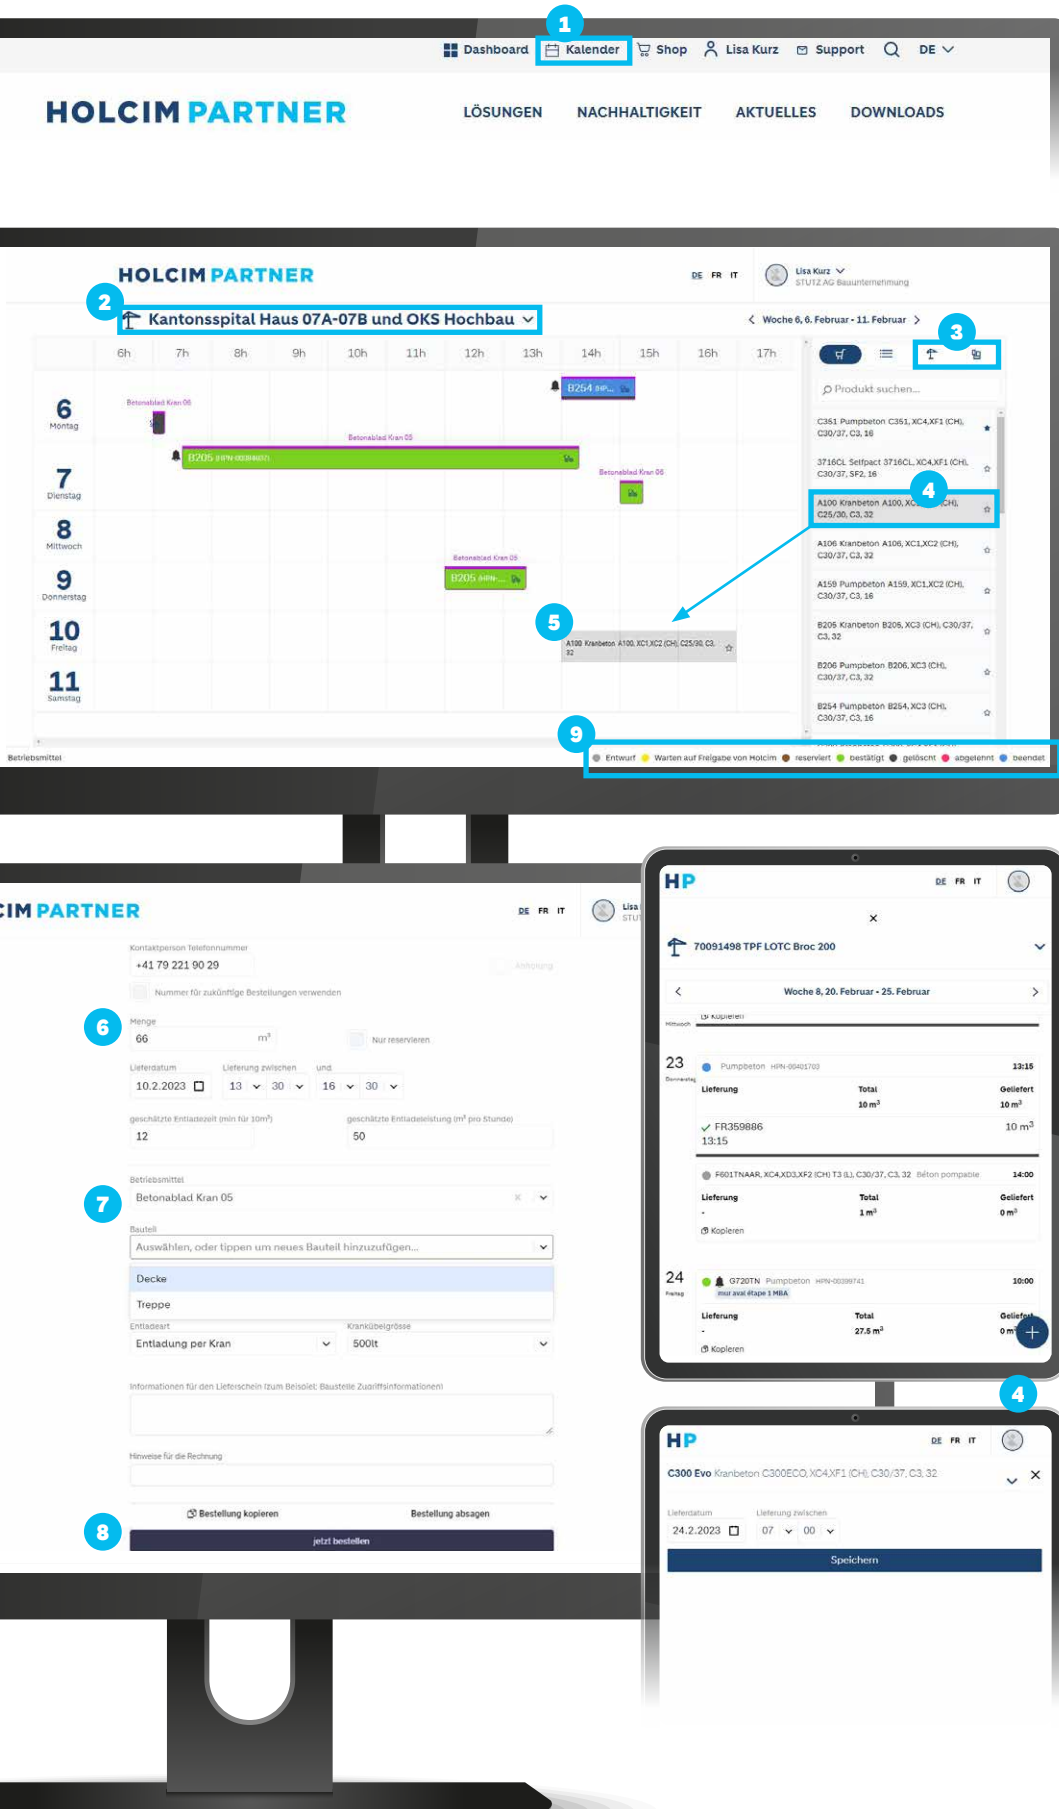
1

Dashboard Kalender Shop Lisa Kurz Support DE

HOLCIM PARTNER

LÖSUNGEN NACHHALTIGKEIT AKTUELLES DOWNLOADS

HOLCIM PARTNER

DE FR IT

Lisa Kurz
STUTZ AG Bauunternehmung

2

Kantonsspital Haus 07A-07B und OKS Hochbau

Woche 6, 6. Februar - 11. Februar

3

6h 7h 8h 9h 10h 11h 12h 13h 14h 15h 16h 17h

6 Montag
7 Dienstag
8 Mittwoch
9 Donnerstag
10 Freitag
11 Samstag

Betonablad Kran 06
B254 HP...
Betonablad Kran 05
B205 HPN-00398871
Betonablad Kran 06
Betonablad Kran 05
B205 HPN-...

5

A100 Kranbeton A100, XC1,XC2 (CH), C25/30, C3, 32

Produkt suchen...

C351 Pumpbeton C351, XC4,XF1 (CH), C30/37, C3, 16
3716CL Selfpact 3716CL, XC4,XF1 (CH), C30/37, SF2, 16
4
A100 Kranbeton A100, XC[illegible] (CH), C25/30, C3, 32
A106 Kranbeton A106, XC1,XC2 (CH), C30/37, C3, 32
A159 Pumpbeton A159, XC1,XC2 (CH), C30/37, C3, 16
B205 Kranbeton B205, XC3 (CH), C30/37, C3, 32
B206 Pumpbeton B206, XC3 (CH), C30/37, C3, 32
B254 Pumpbeton B254, XC3 (CH), C30/37, C3, 16

Betriebsmittel

9

Entwurf Warten auf Freigabe von Holcim reserviert bestätigt gelöscht abgelehnt beendet

CIM PARTNER

DE FR IT

Lisa
STUT

Kontaktperson Telefonnummer
+41 79 221 90 29
Anhörung
Nummer für zukünftige Bestellungen verwenden

6

Menge
66 m³
Nur reservieren

Lieferdatum
10.2.2023
Lieferung zwischen
13 30
und
16 30

geschätzte Entladezeit (min für 10m³)
12
geschätzte Entladeleistung (m³ pro Stunde)
50

Betriebsmittel
7
Betonablad Kran 05

Bauteil
Auswählen, oder tippen um neues Bauteil hinzuzufügen...
Decke
Treppe

Entladeart
Entladung per Kran
Krankübelgrösse
500lt

Informationen für den Lieferschein (zum Beispiel: Baustelle Zugriffsinformationen)

Hinweise für die Rechnung

Bestellung kopieren
Bestellung absagen

8

jetzt bestellen

HP

DE FR IT

70091498 TPF LOTC Broc 200

Woche 8, 20. Februar - 25. Februar

Kopieren
Mittwoch

23
Donnerstag
Pumpbeton HPN-00401703 13:15
Lieferung Total Geliefert
10 m³ 10 m³
FR359886 10 m³
13:15

F601TNAAR, XC4,XD3,XF2 (CH) T3 (L), C30/37, C3, 32 Béton pompable 14:00
Lieferung Total Geliefert
- 1 m³ 0 m³
Kopieren

24
Freitag
G720TN Pumpbeton HPN-00399741 10:00
mur aval étape 1 MBA
Lieferung Total Geliefert
- 27.5 m³ 0 m³
Kopieren

4

HP

DE FR IT

C300 Evo Kranbeton C300ECO, XC4,XF1 (CH), C30/37, C3, 32

Lieferdatum
24.2.2023
Lieferung zwischen
07 00

Speichern